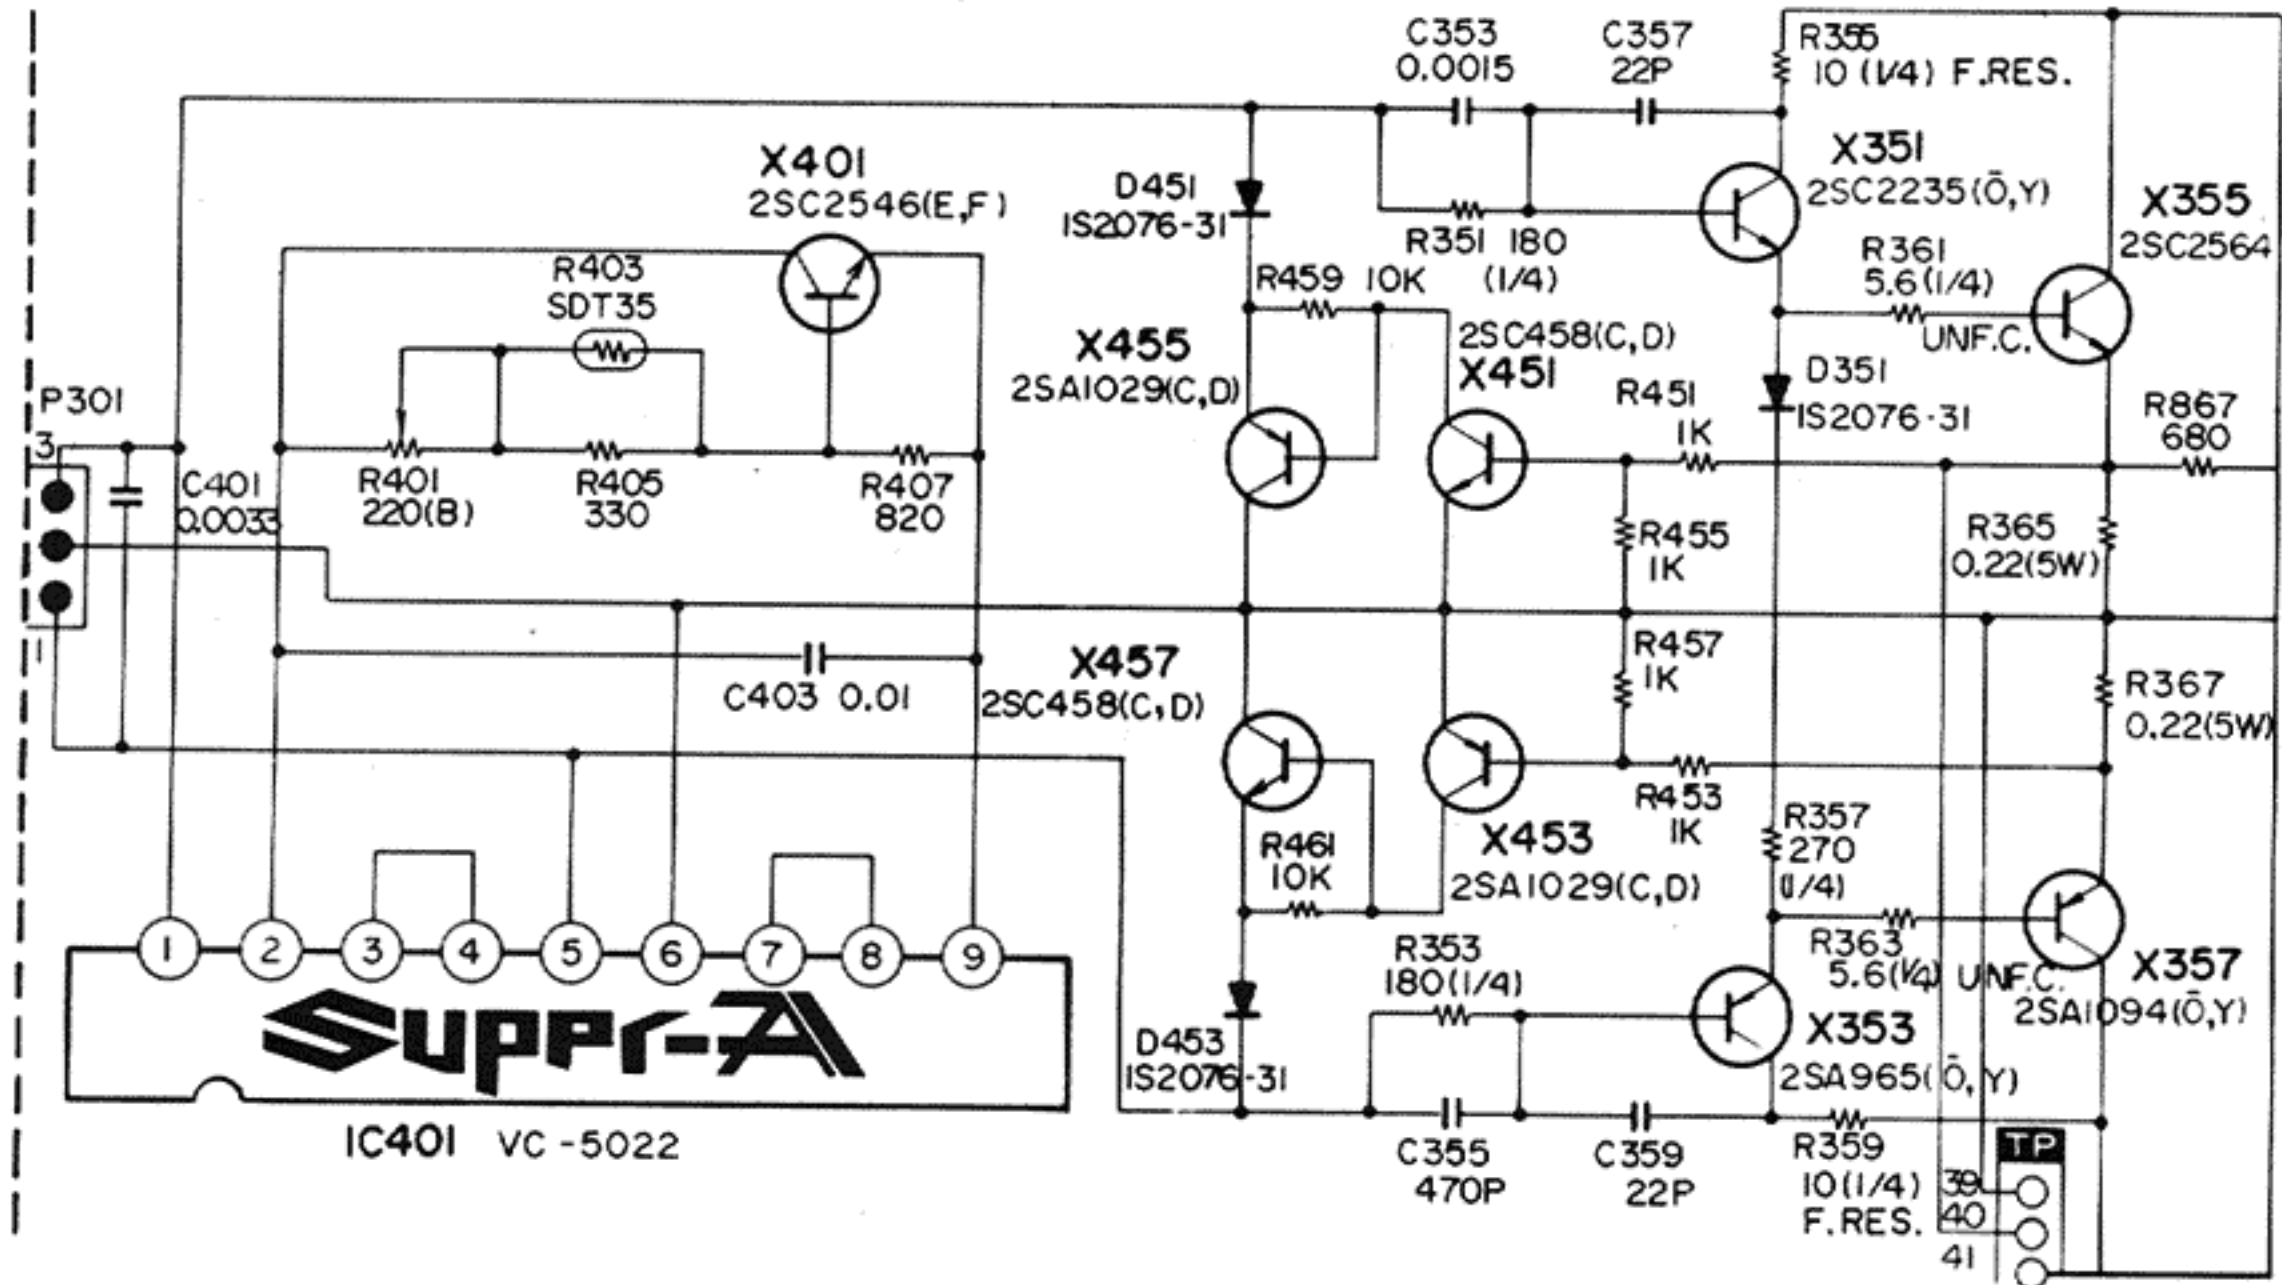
C353
0.0015

C357
22P

R355
10 (1/4) F.RES.

X351
2SC2235(Ō,Y)

X355
2SC2564

X401
2SC2546(E,F)

D451
IS2076-31

R351 180
(1/4)

R361
5.6(1/4)
UNF.C.

R403
SDT35

R459 10K

2SC458(C,D)
X451

X455
2SA1029(C,D)

D351
IS2076-31

R451
1K

R867
680

P301
3

1

C401
0.0033

R401
220(B)

R405
330

R407
820

R455
1K

R365
0.22(5W)

X457
2SC458(C,D)

R457
1K

R367
0.22(5W)

C403 0.01

R453
1K

R357
270
(1/4)

R461
10K

X453
2SA1029(C,D)

R363
5.6(1/4)
UNF.C.

X357
2SA1094(Ō,Y)

R353
180(1/4)

X353
2SA965(Ō,Y)

1 2 3 4 5 6 7 8 9

Suppr-A

D453
IS2076-31

IC401 VC-5022

C355
470P

C359
22P

R359
10(1/4)
F.RES.

TP
39
40
41